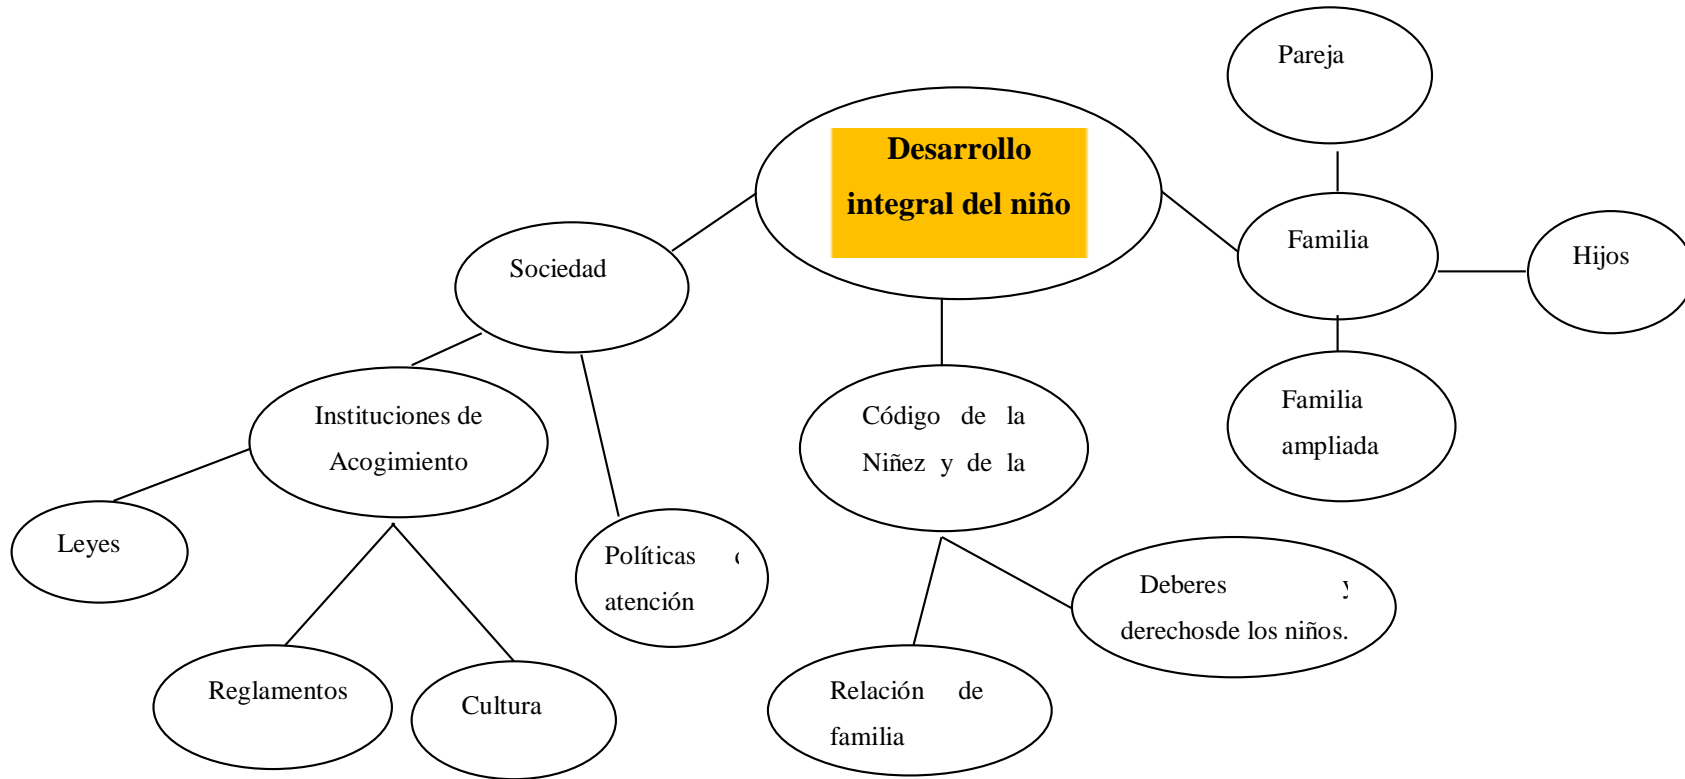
Pareja

Desarrollo integral del niño

Familia

Hijos

Sociedad

Familia ampliada

Instituciones de Acogimiento

Código de la Niñez y de la

Leyes

Políticas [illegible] atención

Deberes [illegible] derechosde los niños.

Reglamentos

Cultura

Relación de familia